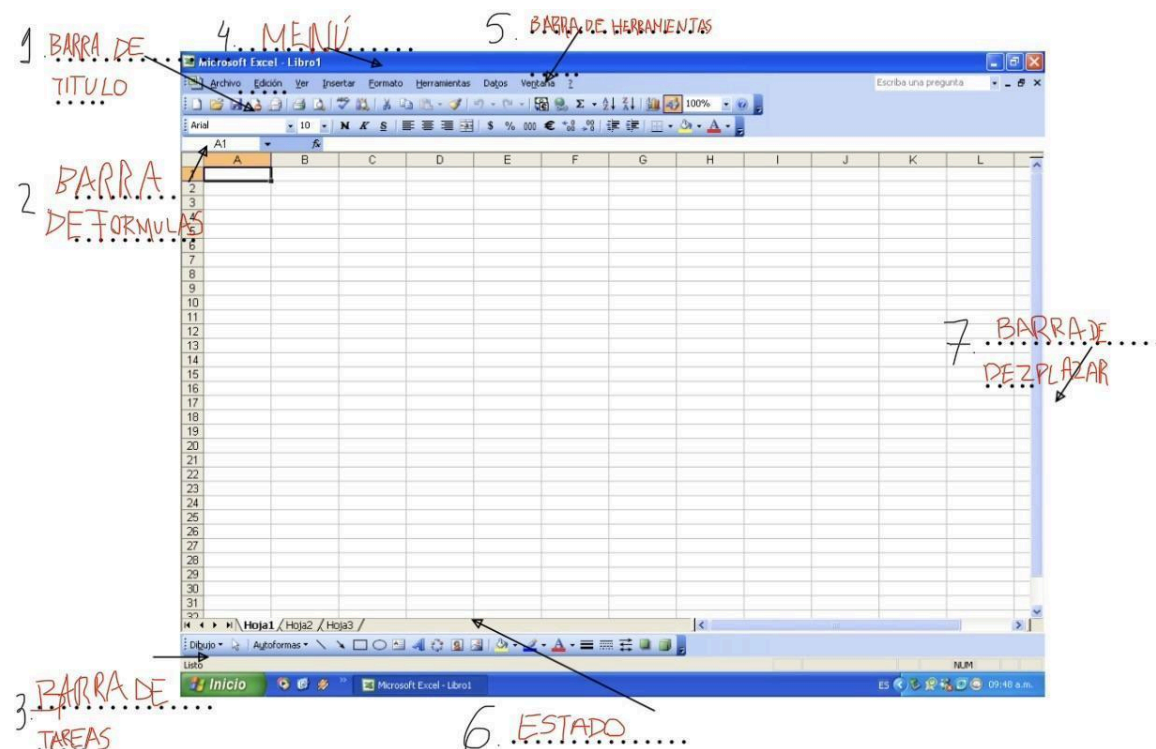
1. BARRA DE TITULO

4. MENÚ

5. BARRA DE HERRAMIENTAS

Microsoft Excel - Libro1

Archivo Edición Ver Insertar Formato Herramientas Datos Ventana ?

Escriba una pregunta

100%

Arial 10 N K S $ % 000 €

A1 fx

2. BARRA DE FORMULAS

| | A | B | C | D | E | F | G | H | I | J | K | L |
|---|---|---|---|---|---|---|---|---|---|---|---|---|
| 1 | | | | | | | | | | | | |
| 2 | | | | | | | | | | | | |
| 3 | | | | | | | | | | | | |
| 4 | | | | | | | | | | | | |
| 5 | | | | | | | | | | | | |
| 6 | | | | | | | | | | | | |
| 7 | | | | | | | | | | | | |
| 8 | | | | | | | | | | | | |
| 9 | | | | | | | | | | | | |
| 10 | | | | | | | | | | | | |
| 11 | | | | | | | | | | | | |
| 12 | | | | | | | | | | | | |
| 13 | | | | | | | | | | | | |
| 14 | | | | | | | | | | | | |
| 15 | | | | | | | | | | | | |
| 16 | | | | | | | | | | | | |
| 17 | | | | | | | | | | | | |
| 18 | | | | | | | | | | | | |
| 19 | | | | | | | | | | | | |
| 20 | | | | | | | | | | | | |
| 21 | | | | | | | | | | | | |
| 22 | | | | | | | | | | | | |
| 23 | | | | | | | | | | | | |
| 24 | | | | | | | | | | | | |
| 25 | | | | | | | | | | | | |
| 26 | | | | | | | | | | | | |
| 27 | | | | | | | | | | | | |
| 28 | | | | | | | | | | | | |
| 29 | | | | | | | | | | | | |
| 30 | | | | | | | | | | | | |
| 31 | | | | | | | | | | | | |

7. BARRA DE DEZPLAZAR

Hoja1 Hoja2 Hoja3

Dibujo Autoformas

Listo NUM

Inicio Microsoft Excel - Libro1 ES 09:48 a.m.

3. BARRA DE TAREAS

6. ESTADO